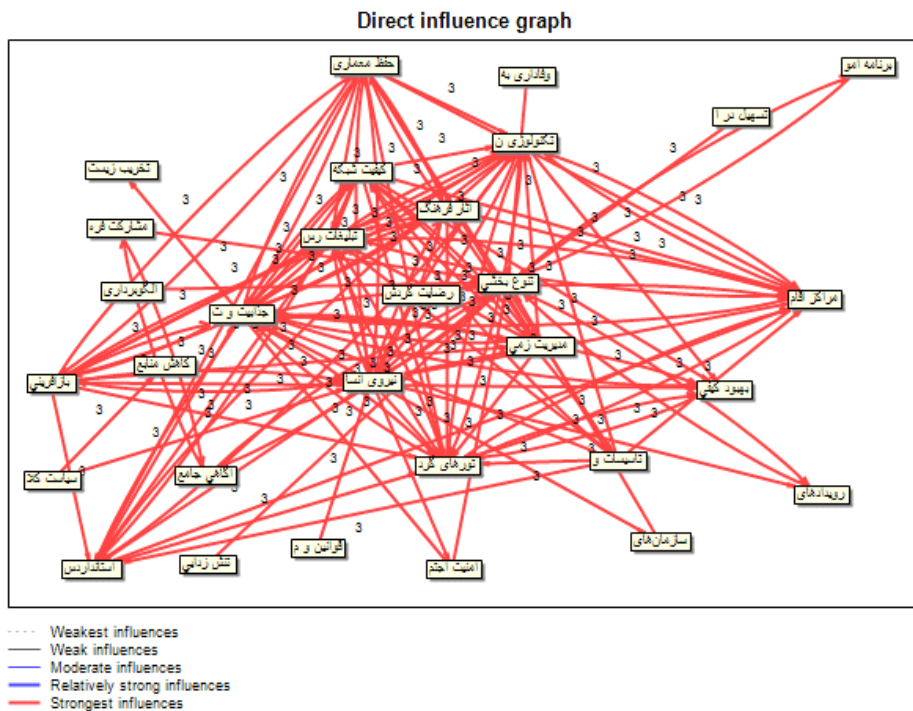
Direct influence graph

حفظ معماری
وفاداری به
برنامه امو
تسهیل در ا
تکنولوژی ن
تخریب زیست
کیفیت شبکه
آثار فرهنگ
مشارکت فره
تبلیغات رس
الگوبرداری
تنوع بخشی
رضایت گرش
مراکز اقام
جذابیت و ت
مدیریت زمی
کاهش منابع
بازآفرینی
نیروی انسا
بهبود کیفی
سیاست کلا
تورهای گرد
تاسیسات و
آگاهی جامع
رویدادهای
سازمان‌های
قوانین و م
استانداردس
تنش زدایی
امنیت اجتم

3

Weakest influences
Weak influences
Moderate influences
Relatively strong influences
Strongest influences